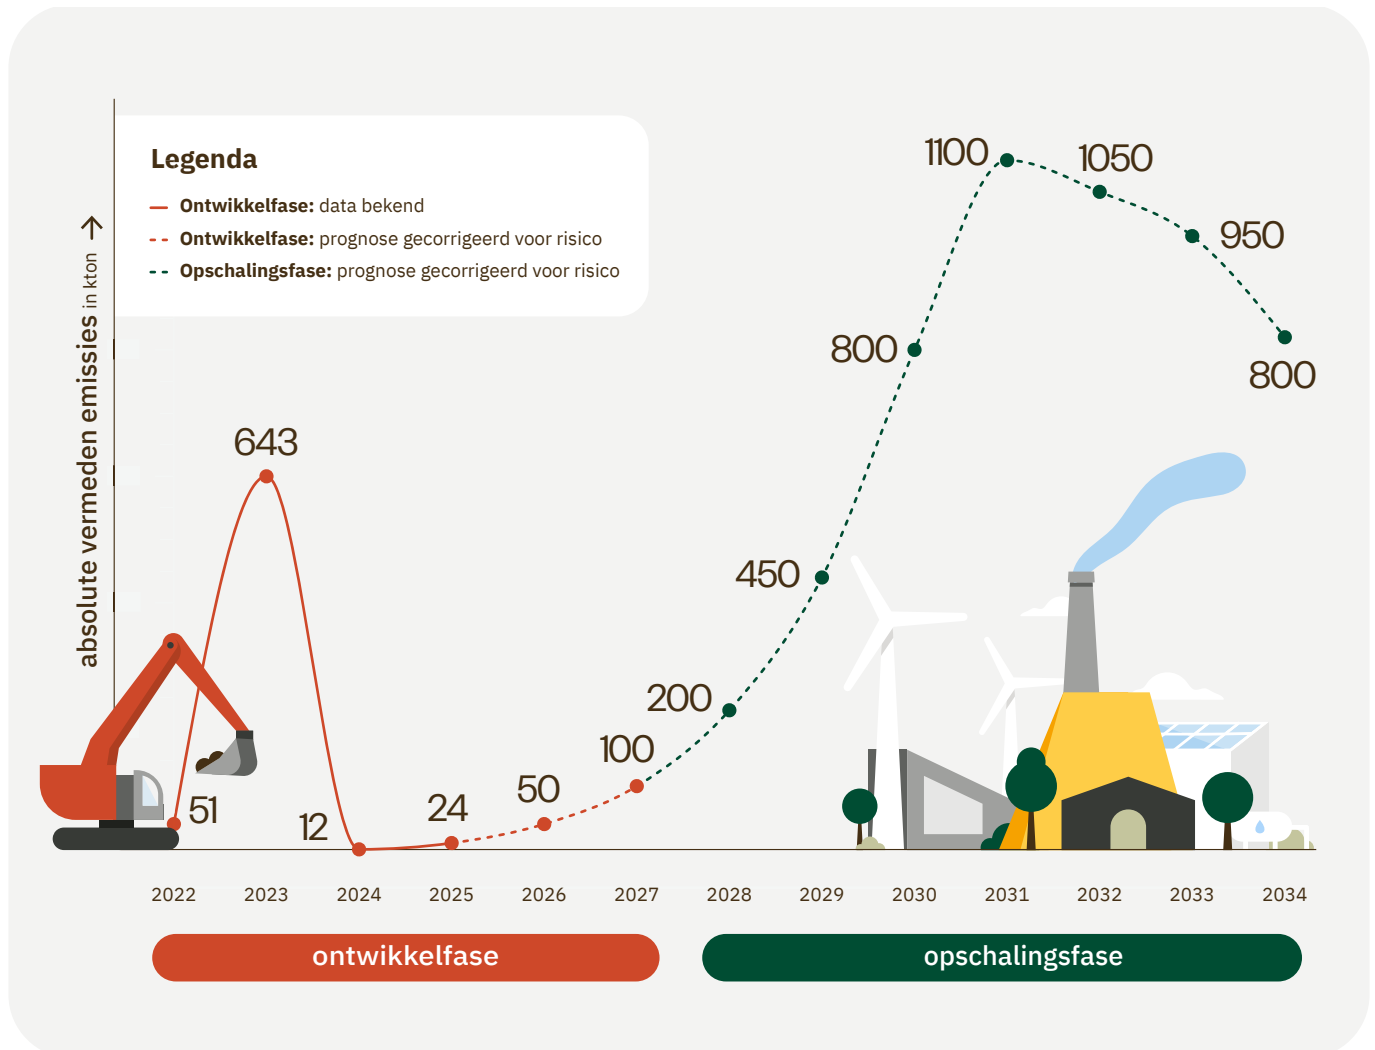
Legenda

Ontwikkelfase: data bekend

Ontwikkelfase: prognose gecorrigeerd voor risico

Opschalingsfase: prognose gecorrigeerd voor risico

absolute vermeden emissies in kton

643
51
12
24
50
100
200
450
800
1100
1050
950
800

2022 2023 2024 2025 2026 2027 2028 2029 2030 2031 2032 2033 2034

ontwikkelfase

opschalingsfase